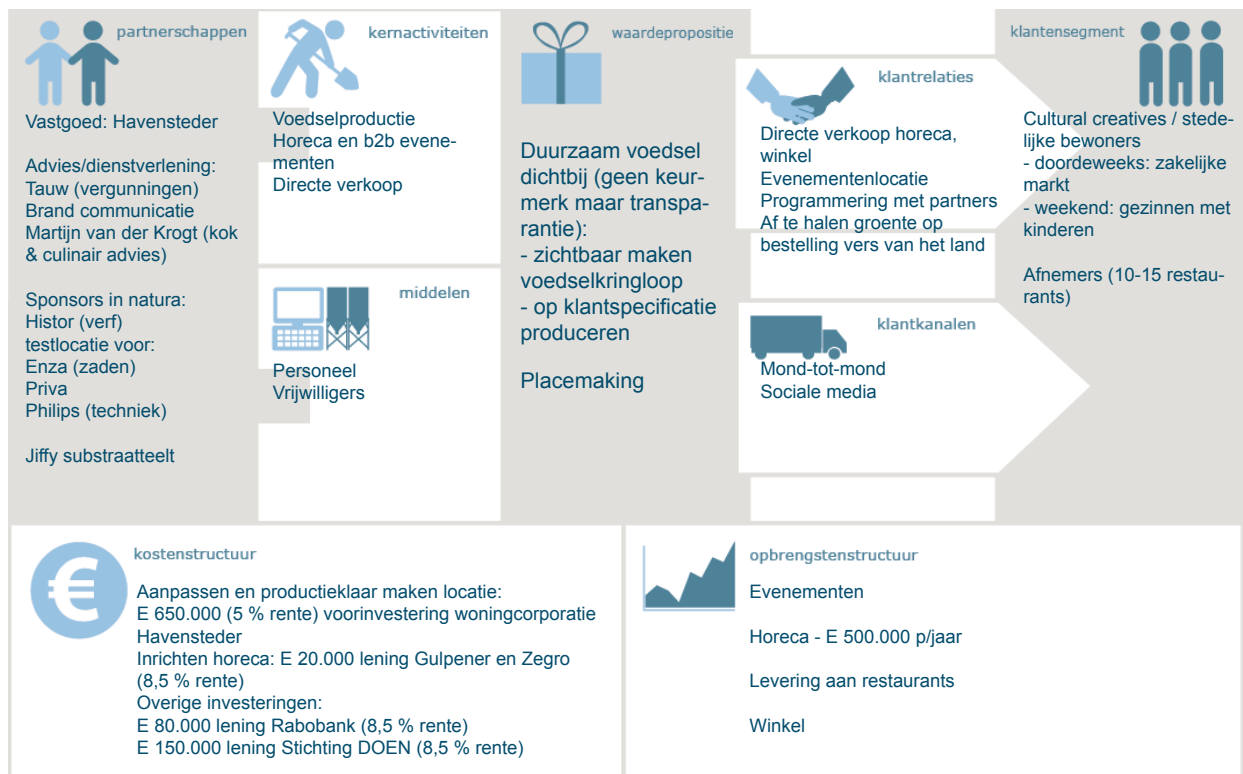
partnerschappen

Vastgoed: Havensteder

Advies/dienstverlening:
Tauw (vergunningen)
Brand communicatie
Martijn van der Krogt (kok & culinair advies)

Sponsors in natura:
Histor (verf)
testlocatie voor:
Enza (zaden)
Priva
Philips (techniek)

Jiffy substraatteelt

kernactiviteiten

Voedselproductie
Horeca en b2b evenementen
Directe verkoop

middelen

Personeel
Vrijwilligers

waardepropositie

Duurzaam voedsel dichtbij (geen keurmerk maar transparantie):
- zichtbaar maken voedselkringloop
- op klantspecificatie produceren

Placemaking

klantrelaties

Directe verkoop horeca, winkel
Evenementenlocatie
Programmering met partners
Af te halen groente op bestelling vers van het land

klantkanalen

Mond-tot-mond
Sociale media

klantensegment

Cultural creatives / stedelijke bewoners
- doordeweeks: zakelijke markt
- weekend: gezinnen met kinderen

Afnemers (10-15 restaurants)

kostenstructuur

Aanpassen en productieklaar maken locatie:
E 650.000 (5 % rente) voorinvestering woningcorporatie Havensteder
Inrichten horeca: E 20.000 lening Gulpener en Zegro (8,5 % rente)
Overige investeringen:
E 80.000 lening Rabobank (8,5 % rente)
E 150.000 lening Stichting DOEN (8,5 % rente)

opbrengstenstructuur

Evenementen

Horeca - E 500.000 p/jaar

Levering aan restaurants

Winkel